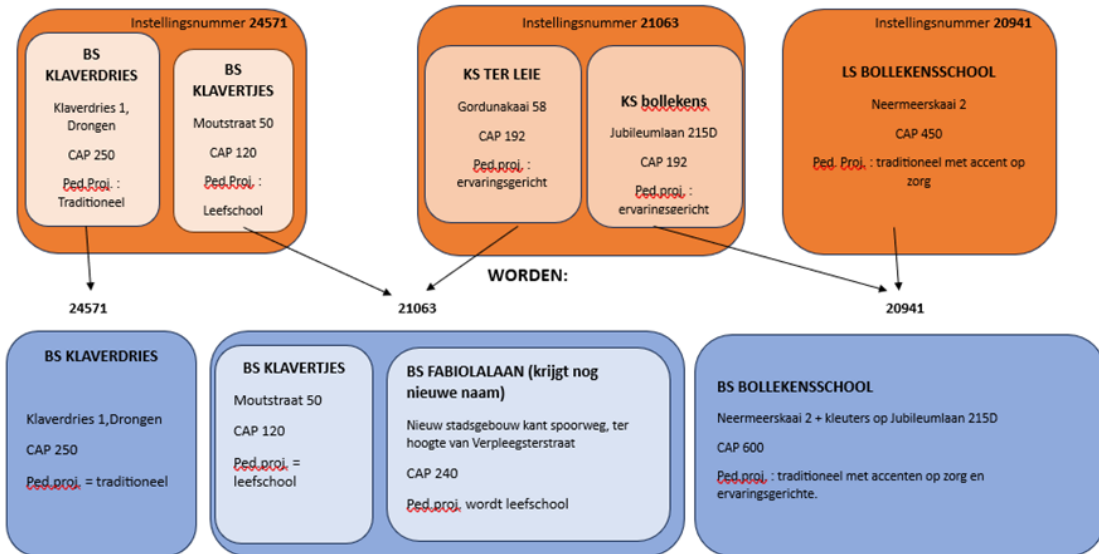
Instellingsnummer **24571**

BS KLAVERDRIES

Klaverdries 1, Drongen

CAP 250

Ped.Proj. : Traditioneel

BS KLAVERTJES

Moutstraat 50

CAP 120

Ped.Proj. : Leefschool

Instellingsnummer **21063**

KS TER LEIE

Gordunakaai 58

CAP 192

Ped.proj. : ervaringsgericht

KS bollekens

Jubileumlaan 215D

CAP 192

Ped.proj. : ervaringsgericht

Instellingsnummer **20941**

LS BOLLEKENSSCHOOL

Neermeerskaai 2

CAP 450

Ped. Proj. : traditioneel met accent op zorg

WORDEN:

24571

21063

20941

BS KLAVERDRIES

Klaverdries 1,Drongen

CAP 250

Ped.proj. = traditioneel

BS KLAVERTJES

Moutstraat 50

CAP 120

Ped.proj. = leefschool

BS FABIOLALAAN (krijgt nog nieuwe naam)

Nieuw stadsgebouw kant spoorweg, ter hoogte van Verpleegsterstraat

CAP 240

Ped.proj. wordt leefschool

BS BOLLEKENSSCHOOL

Neermeerskaai 2 + kleuters op Jubileumlaan 215D

CAP 600

Ped.proj. : traditioneel met accenten op zorg en ervaringsgerichte.